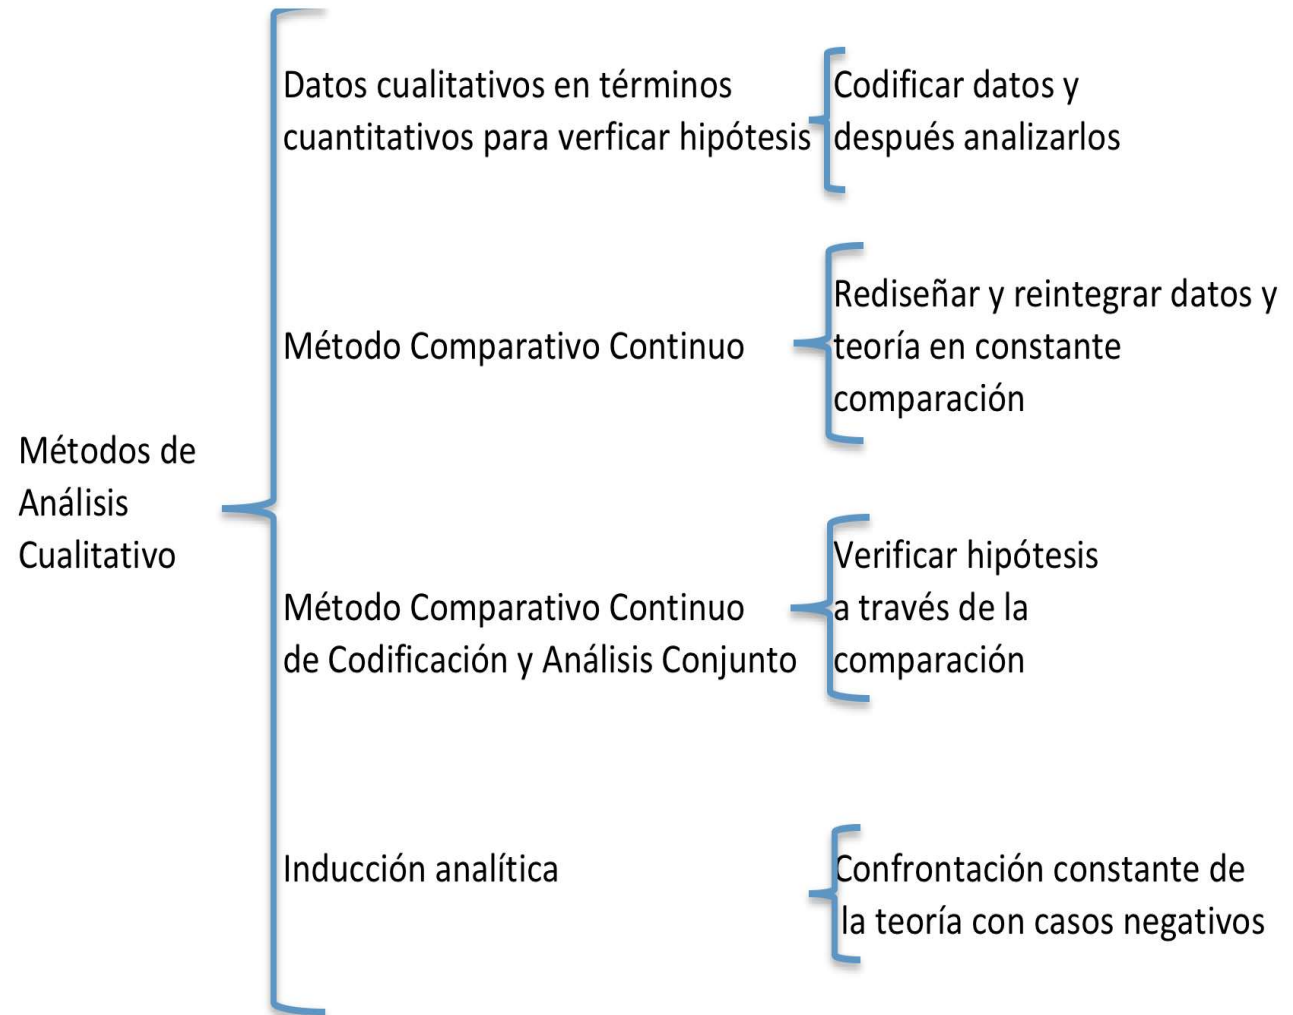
Métodos de Análisis Cualitativo

Datos cualitativos en términos cuantitativos para verficar hipótesis

Codificar datos y después analizarlos

Método Comparativo Continuo

Rediseñar y reintegrar datos y teoría en constante comparación

Método Comparativo Continuo de Codificación y Análisis Conjunto

Verificar hipótesis a través de la comparación

Inducción analítica

Confrontación constante de la teoría con casos negativos